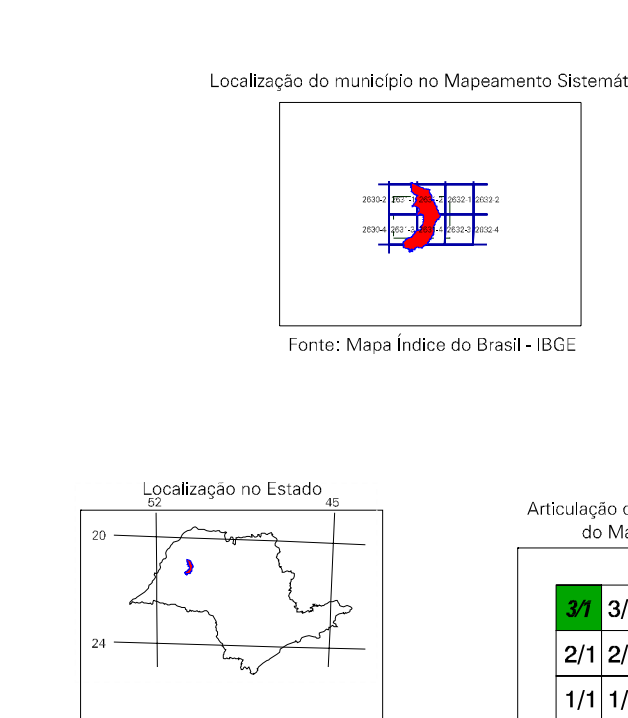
Localização do município no Mapeamento Sistemát

2630-2 2631-1 2631-2 2632-1 2632-2
2630-4 2631-3 2631-4 2632-3 2632-4

Fonte: Mapa Índice do Brasil - IBGE

Localização no Estado
52
45
20
24

Articulação c
do Ma

| 3/1 | 3/ |
|---|---|
| 2/1 | 2/ |
| 1/1 | 1/ |